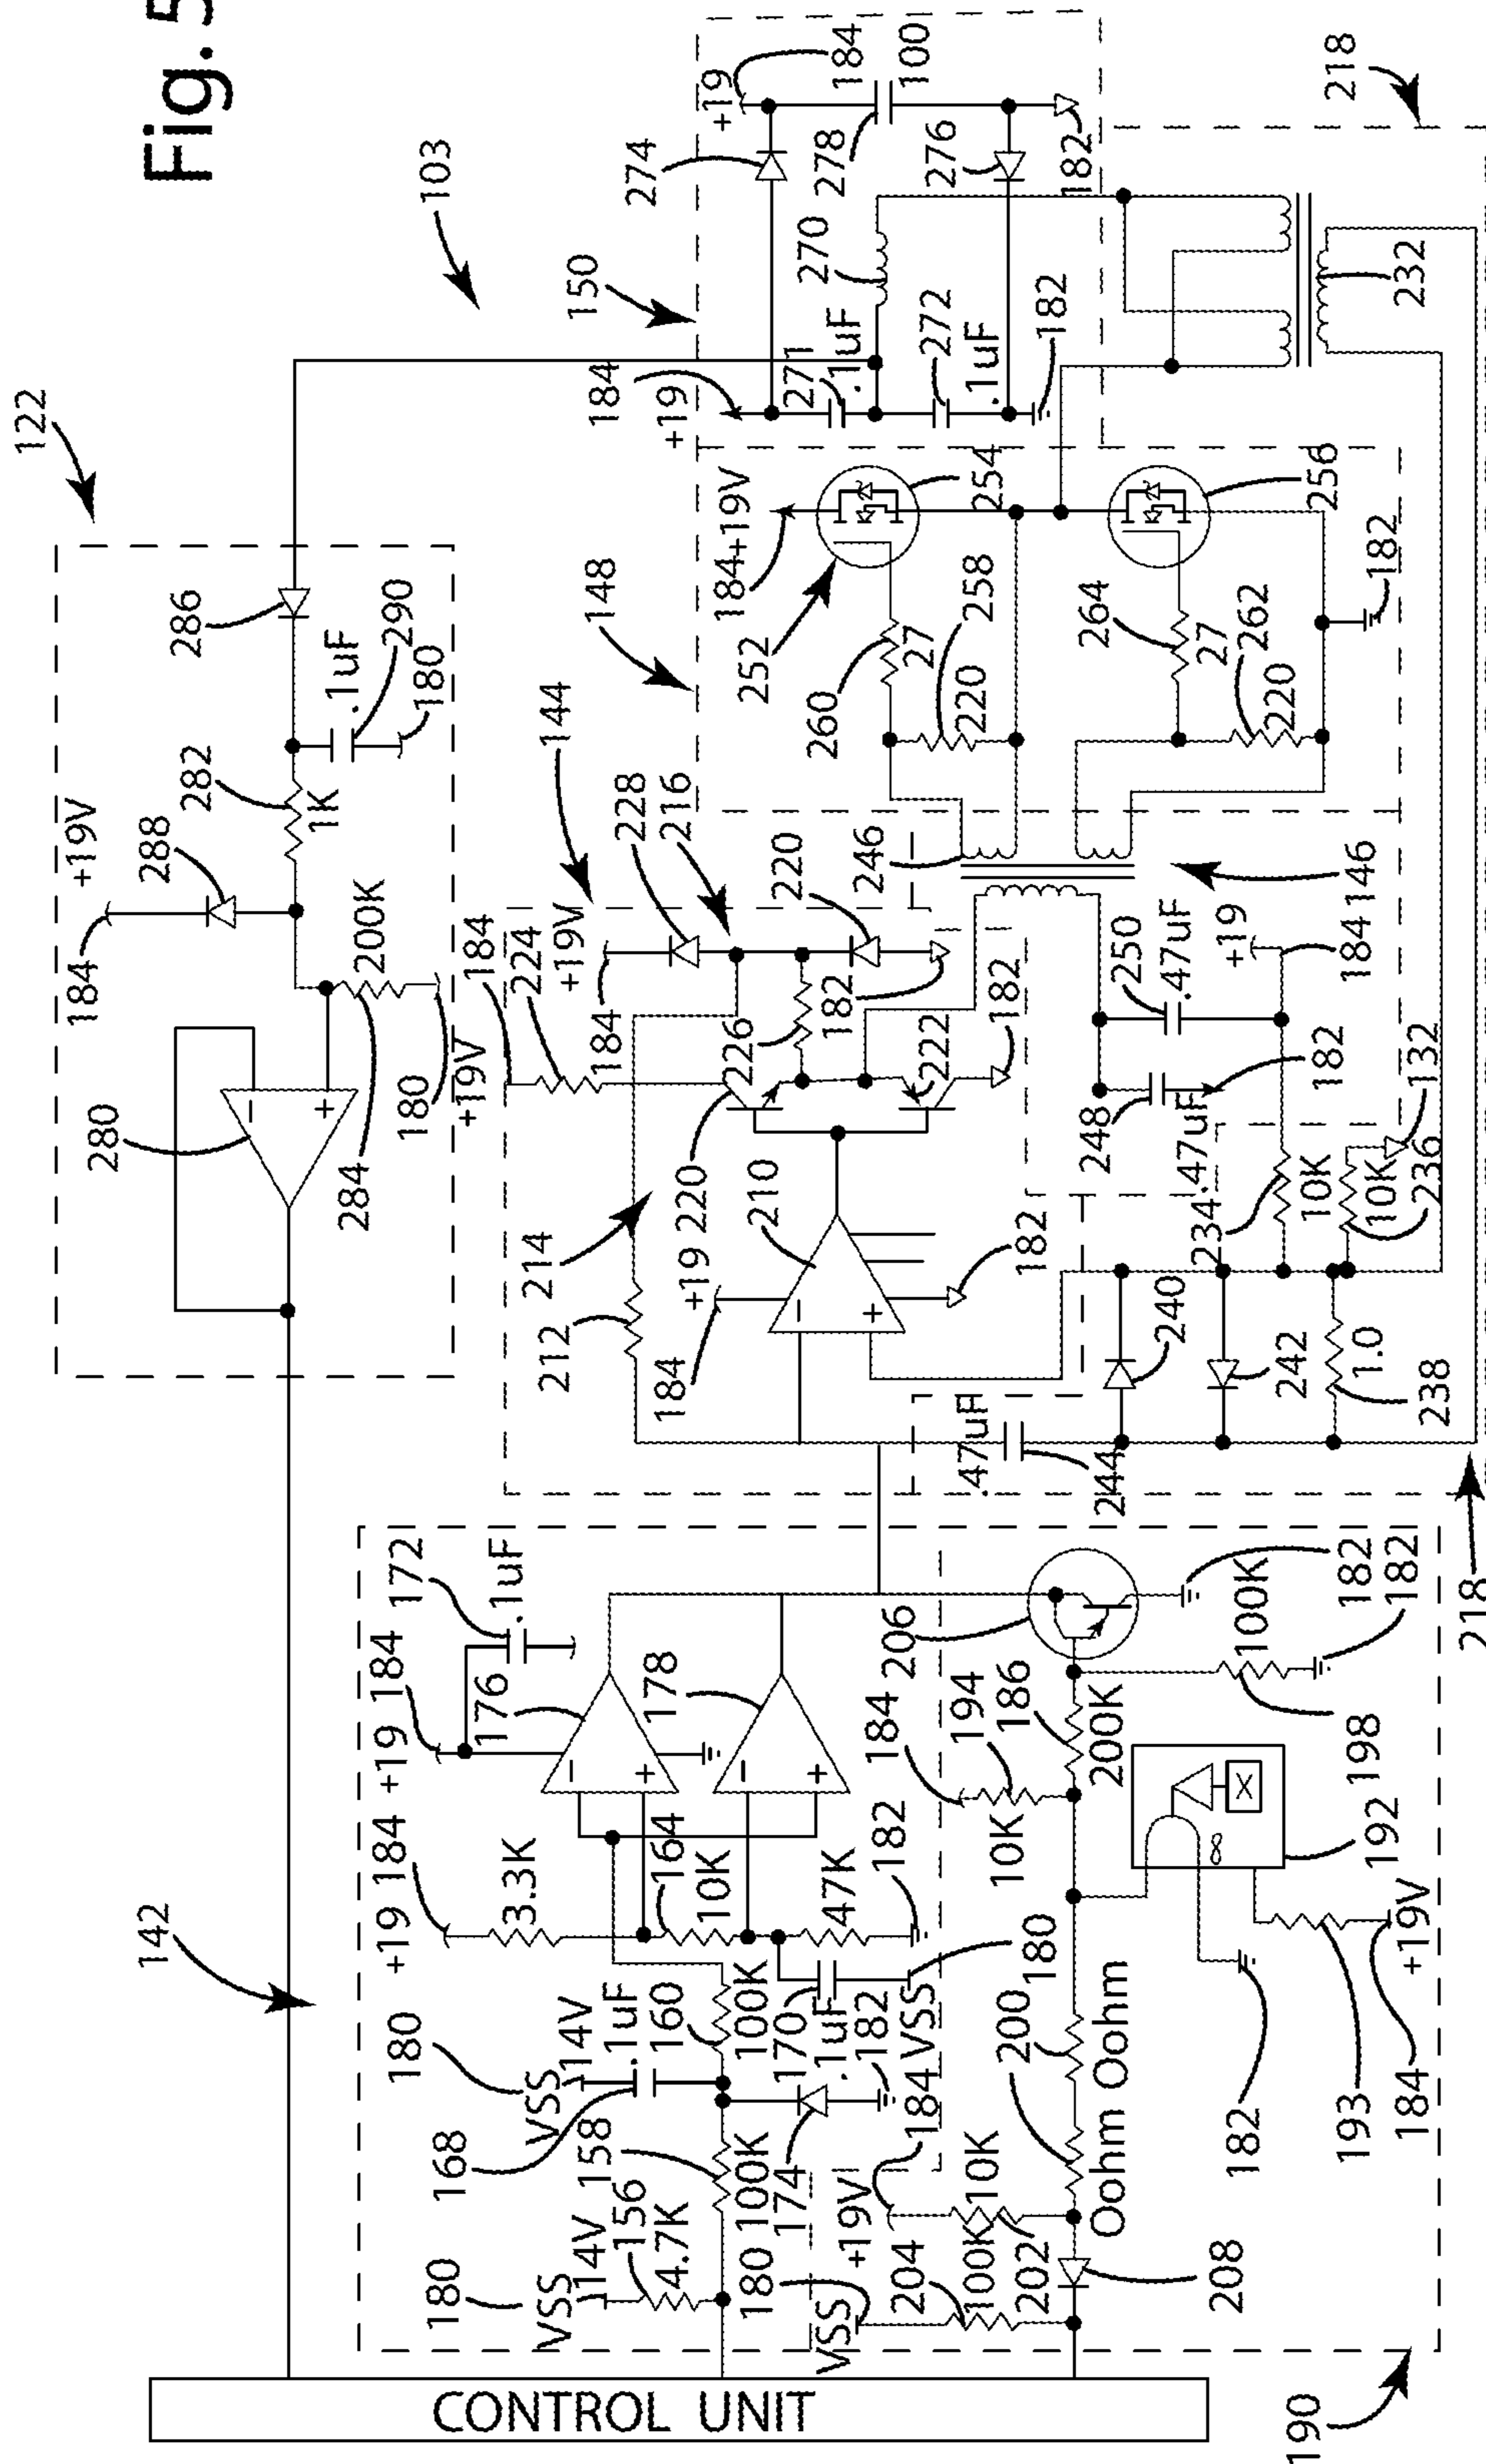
Fig. 5

CONTROL UNIT

122
103
150
148
144
142
146
218
190
184
100
+19
274
278
276
182
270
272
271
.1uF
.1uF
+19
184
182
232
254
256
184+19V
252
258
260
27
220
264
27
262
220
182
286
290
.1uF
180
282
1K
288
+19V
184
200K
280
284
180
+19V
246
228
216
220
184
+19V
224
184
226
182
222
182
250
.47uF
+19
184
248
.47uF
182
132
214
220
210
212
+19
184
182
234
10K
10K
236
240
242
1.0
238
.47uF
244
172
.1uF
184
+19
176
178
164
10K
47K
182
184
+19
3.3K
180
VSS
14V
.1uF
160
100K
170
.1uF
182
VSS
180
168
VSS
158
100K
174
182
184
156
4.7K
14V
180
VSS
180
VSS
+19V
204
100K
10K
202
206
182
100K
182
198
186
200K
194
184
10K
192
193
+19V
184
182
180
200
Oohm
Oohm
208